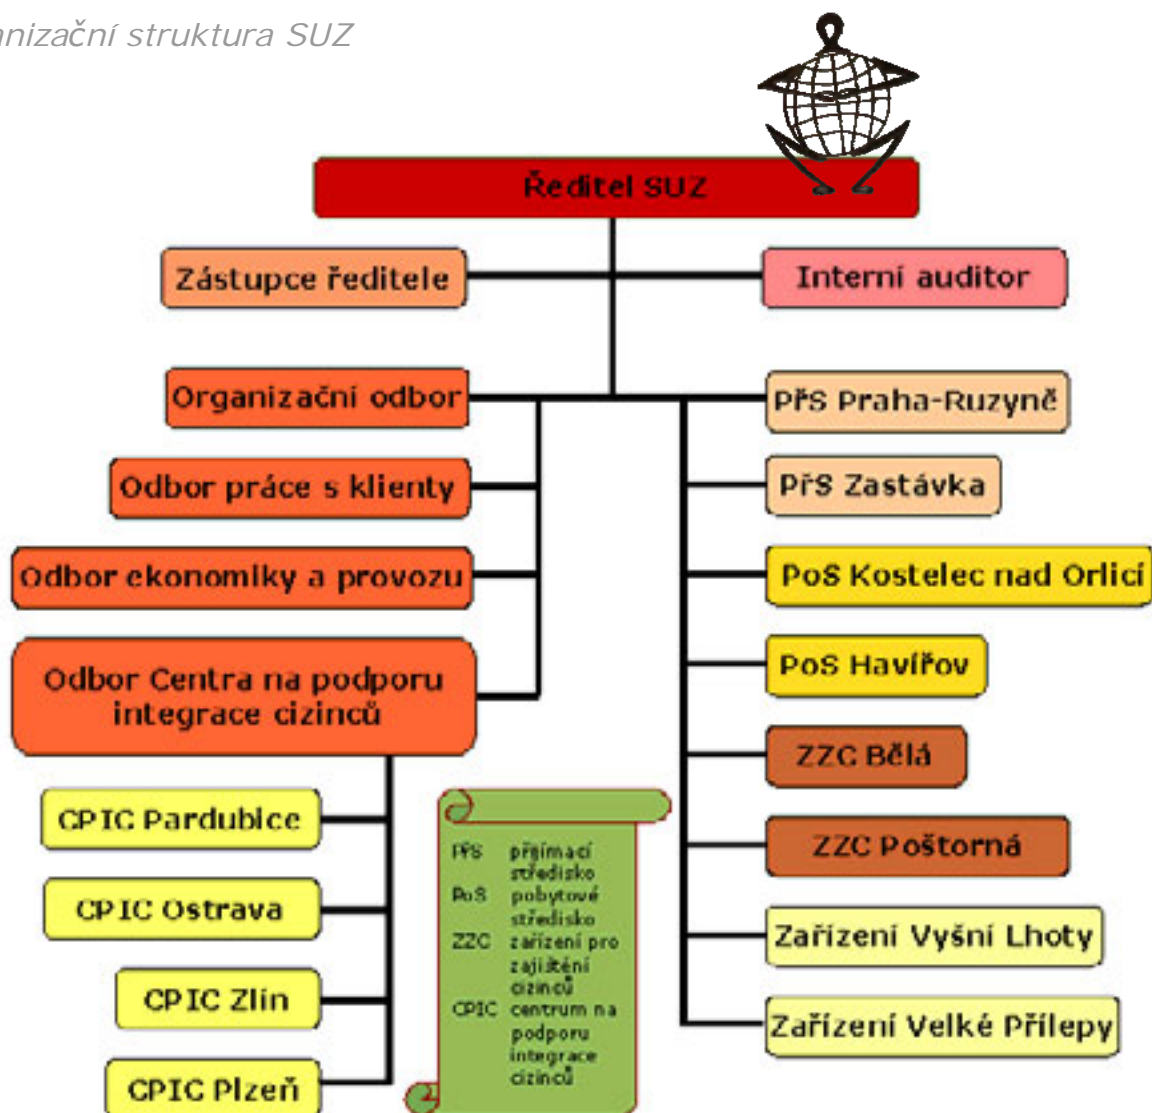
nizační struktura SUZ

Ředitel SUZ

Zástupce ředitele

Interní auditor

Organizační odbor

Odbor práce s klienty

Odbor ekonomiky a provozu

Odbor Centra na podporu integrace cizinců

CPIC Pardubice

CPIC Ostrava

CPIC Zlín

CPIC Plzeň

PřS přijímací středisko
PoS pobytové středisko
ZZC zařízení pro zajištění cizinců
CPIC centrum na podporu integrace cizinců

PřS Praha-Ruzyně

PřS Zastávka

PoS Kostelec nad Orlicí

PoS Havířov

ZZC Bělá

ZZC Poštorná

Zařízení Vyšní Lhoty

Zařízení Velké Přílepy